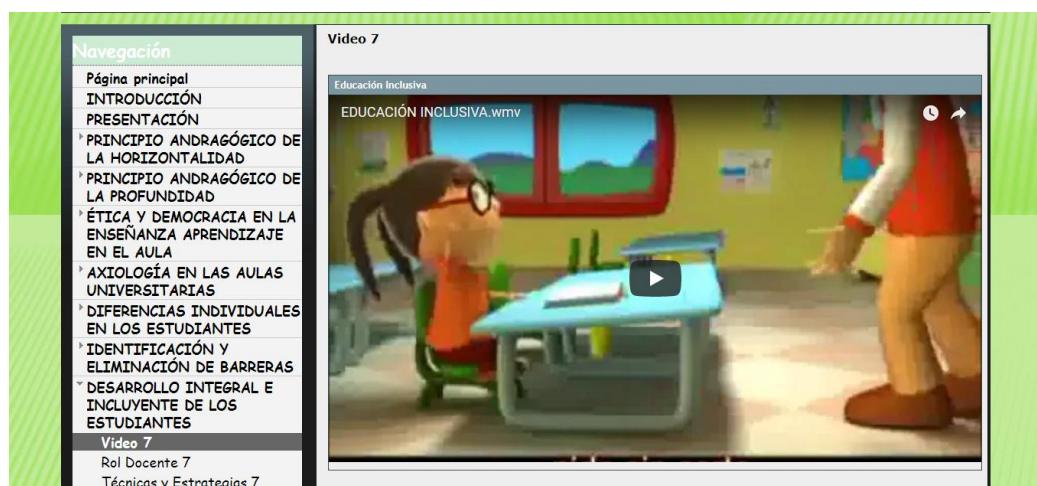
Navegación

Página principal
INTRODUCCIÓN
PRESENTACIÓN
PRINCIPIO ANDRAGÓGICO DE LA HORIZONTALIDAD
PRINCIPIO ANDRAGÓGICO DE LA PROFUNDIDAD
ÉTICA Y DEMOCRACIA EN LA ENSEÑANZA APRENDIZAJE EN EL AULA
AXIOLOGÍA EN LAS AULAS UNIVERSITARIAS
DIFERENCIAS INDIVIDUALES EN LOS ESTUDIANTES
IDENTIFICACIÓN Y ELIMINACIÓN DE BARRERAS
DESARROLLO INTEGRAL E INCLUYENTE DE LOS ESTUDIANTES
Video 7
Rol Docente 7
Técnicas y Estrategias 7

Video 7

Educación Inclusiva

EDUCACIÓN INCLUSIVA.wmv